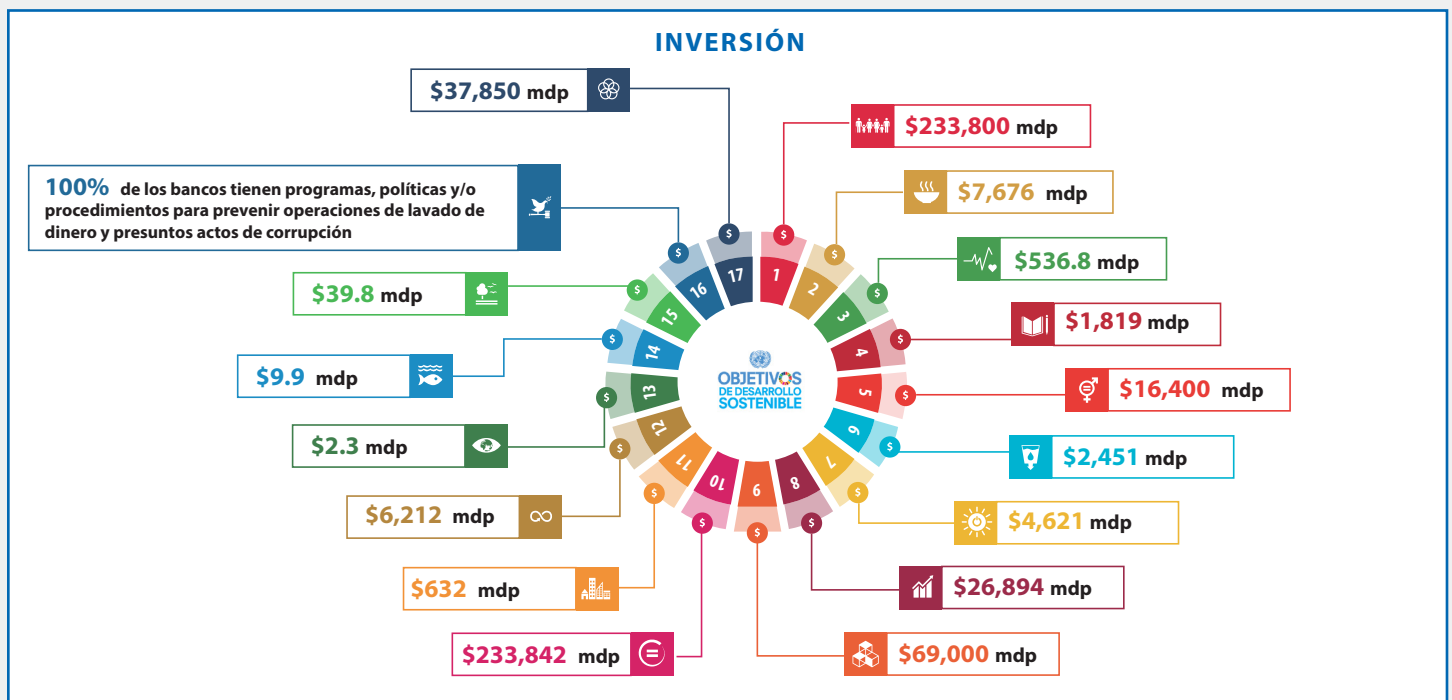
INVERSIÓN

$37,850 mdp

100% de los bancos tienen programas, políticas y/o procedimientos para prevenir operaciones de lavado de dinero y presuntos actos de corrupción

$39.8 mdp

$9.9 mdp

$2.3 mdp

$6,212 mdp

$632 mdp

$233,842 mdp

$233,800 mdp

$7,676 mdp

$536.8 mdp

$1,819 mdp

$16,400 mdp

$2,451 mdp

$4,621 mdp

$26,894 mdp

$69,000 mdp

OBJETIVOS DE DESARROLLO SOSTENIBLE

1 2 3 4 5 6 7 8 9 10 11 12 13 14 15 16 17

$ $ $ $ $ $ $ $ $ $ $ $ $ $ $ $ $